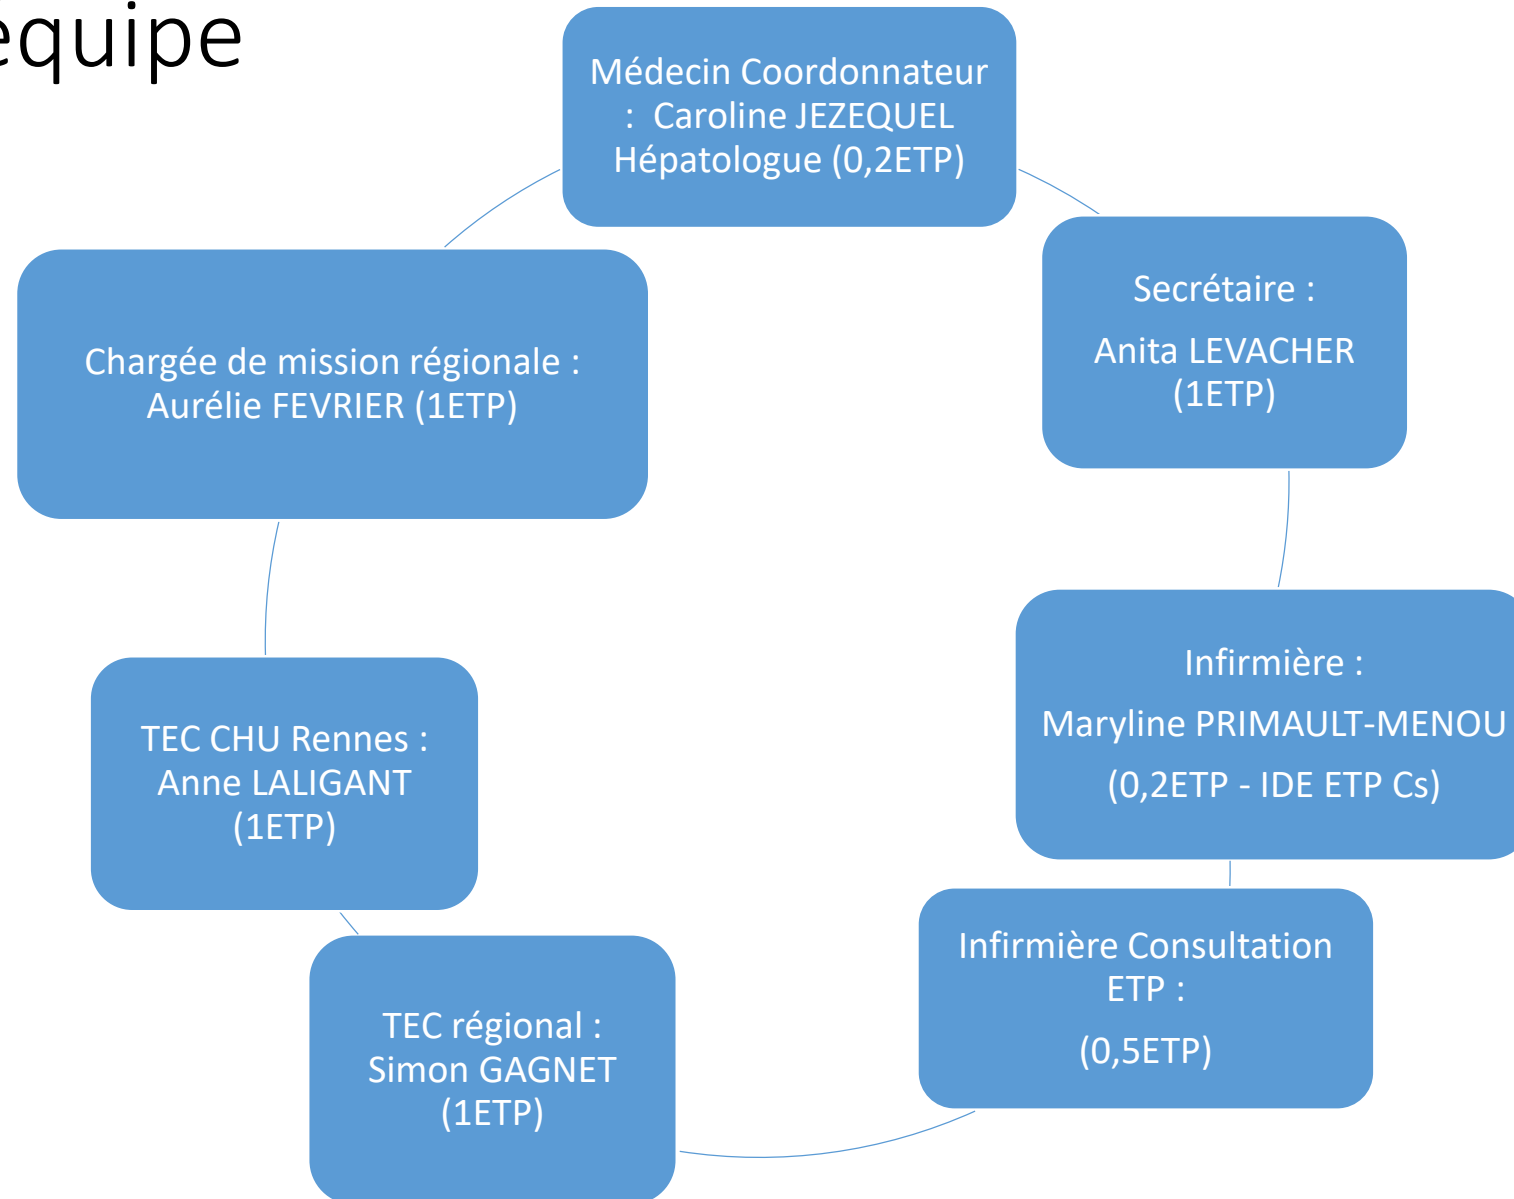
equipe

Médecin Coordonnateur : Caroline JEZEQUEL Hépatologue (0,2ETP)

Secrétaire :

Anita LEVACHER (1ETP)

Infirmière :

Maryline PRIMAULT-MENOU

(0,2ETP - IDE ETP Cs)

Infirmière Consultation ETP :

(0,5ETP)

TEC régional : Simon GAGNET (1ETP)

TEC CHU Rennes : Anne LALIGANT (1ETP)

Chargée de mission régionale : Aurélie FEVRIER (1ETP)